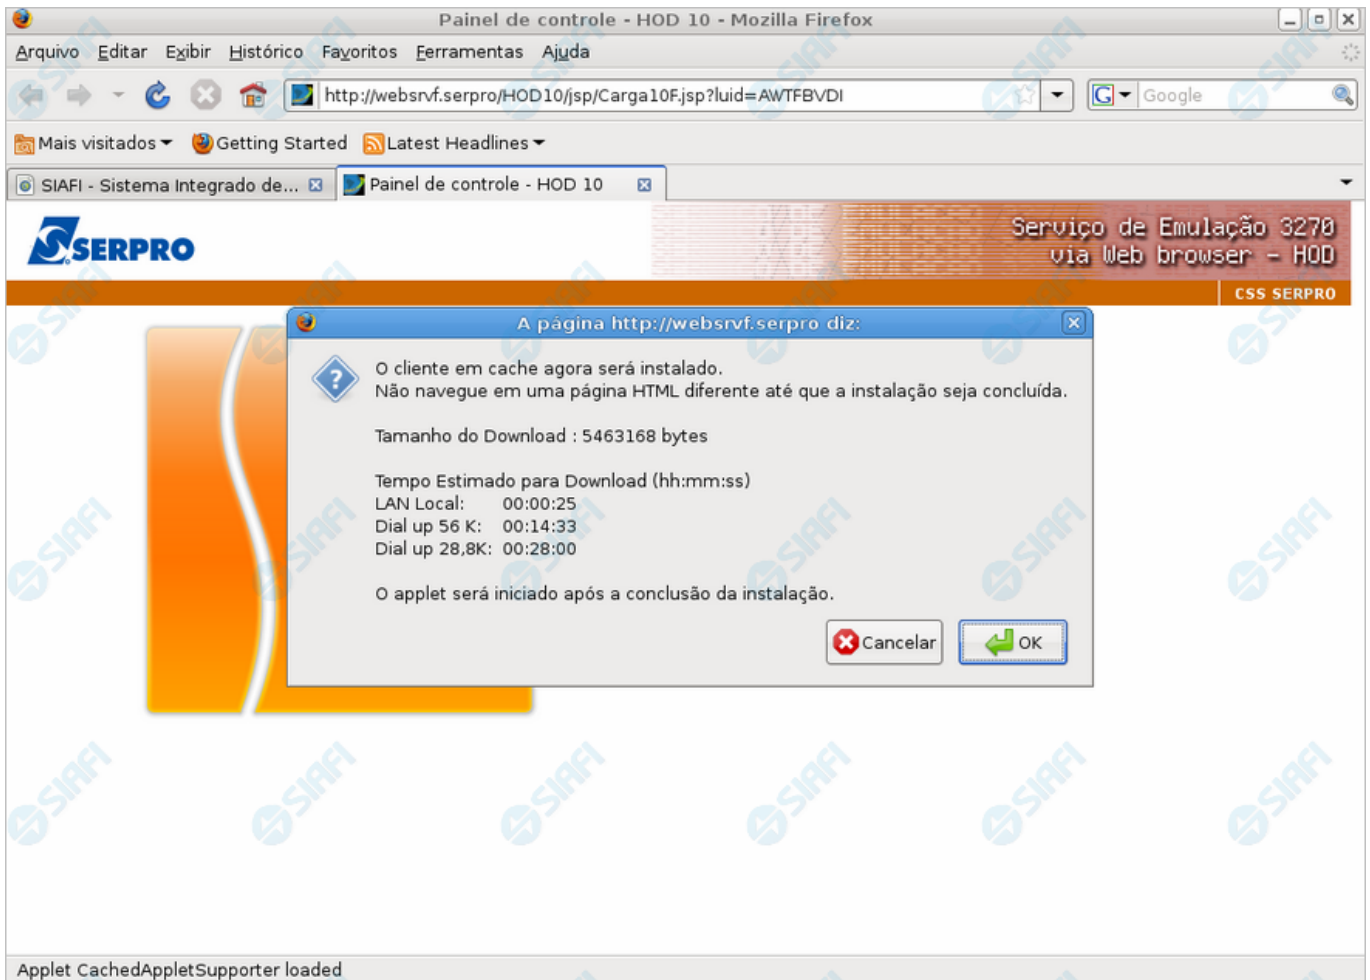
Painel de controle - HOD 10 - Mozilla Firefox

Arquivo Editar Exibir Histórico Favoritos Ferramentas Ajuda

http://websrvf.serpro/HOD10/jsp/Carga10F.jsp?luid=AWTFBVDI

Google

Mais visitados Getting Started Latest Headlines

SIAFI - Sistema Integrado de... Painel de controle - HOD 10

SERPRO

Serviço de Emulação 3270 via Web browser - HOD

CSS SERPRO

A página http://websrvf.serpro diz:

O cliente em cache agora será instalado.
Não navegue em uma página HTML diferente até que a instalação seja concluída.

Tamanho do Download : 5463168 bytes

Tempo Estimado para Download (hh:mm:ss)
LAN Local: 00:00:25
Dial up 56 K: 00:14:33
Dial up 28,8K: 00:28:00

O applet será iniciado após a conclusão da instalação.

Cancelar OK

Applet CachedAppletSupporter loaded